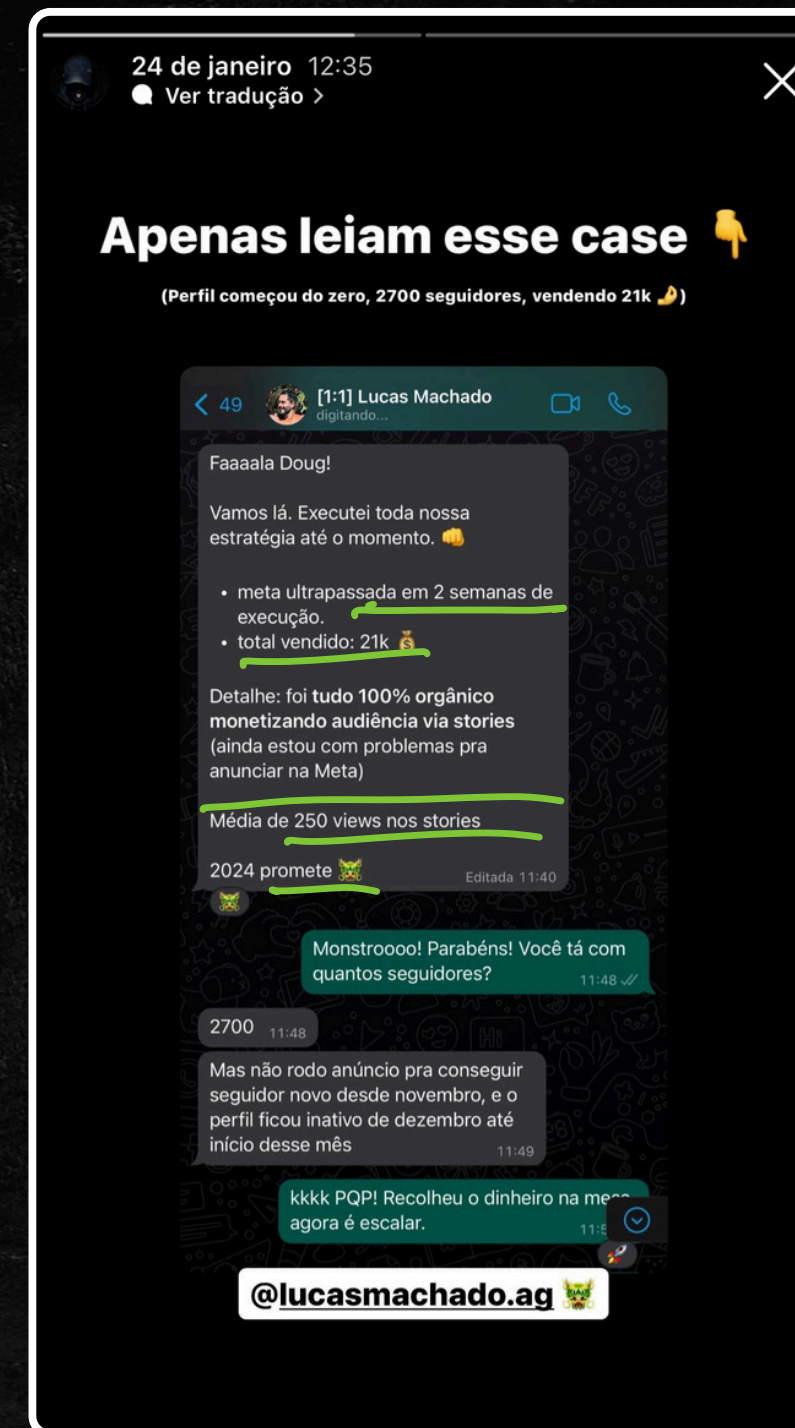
24 de janeiro 12:35
Ver tradução >

Apenas leiam esse case 👇

(Perfil começou do zero, 2700 seguidores, vendendo 21k 🤌)

< 49 [1:1] Lucas Machado
digitando...

Faaaala Doug!

Vamos lá. Executei toda nossa estratégia até o momento. 👊

• meta ultrapassada em 2 semanas de execução.
• total vendido: 21k 💰

Detalhe: foi **tudo 100% orgânico monetizando audiência via stories** (ainda estou com problemas pra anunciar na Meta)

Média de 250 views nos stories

2024 promete 🐲 Editada 11:40

Monstroooo! Parabéns! Você tá com quantos seguidores? 11:48

2700 11:48

Mas não rodo anúncio pra conseguir seguidor novo desde novembro, e o perfil ficou inativo de dezembro até início desse mês 11:49

kkkk PQP! Recolheu o dinheiro na mesa agora é escalar. 11:5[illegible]

@lucasmachado.ag 🐲